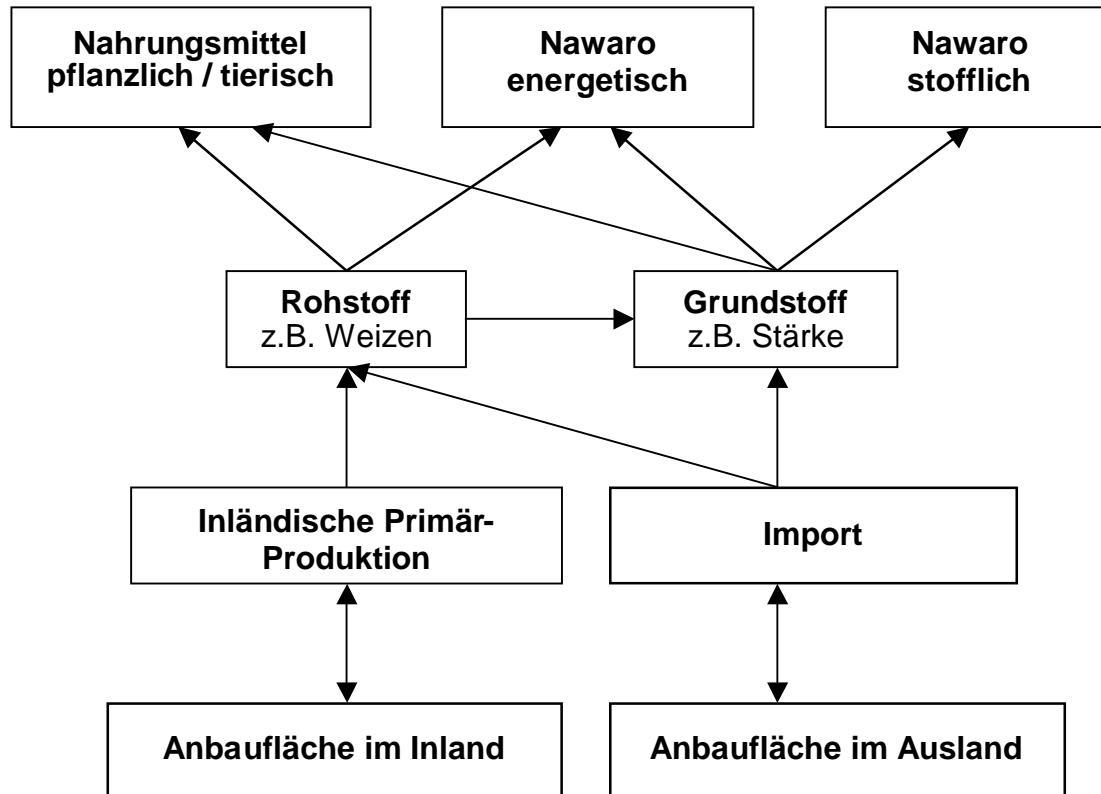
Nahrungsmittel pflanzlich / tierisch

Nawaro energetisch

Nawaro stofflich

Rohstoff
z.B. Weizen

Grundstoff
z.B. Stärke

Inländische Primär-Produktion

Import

Anbaufläche im Inland

Anbaufläche im Ausland